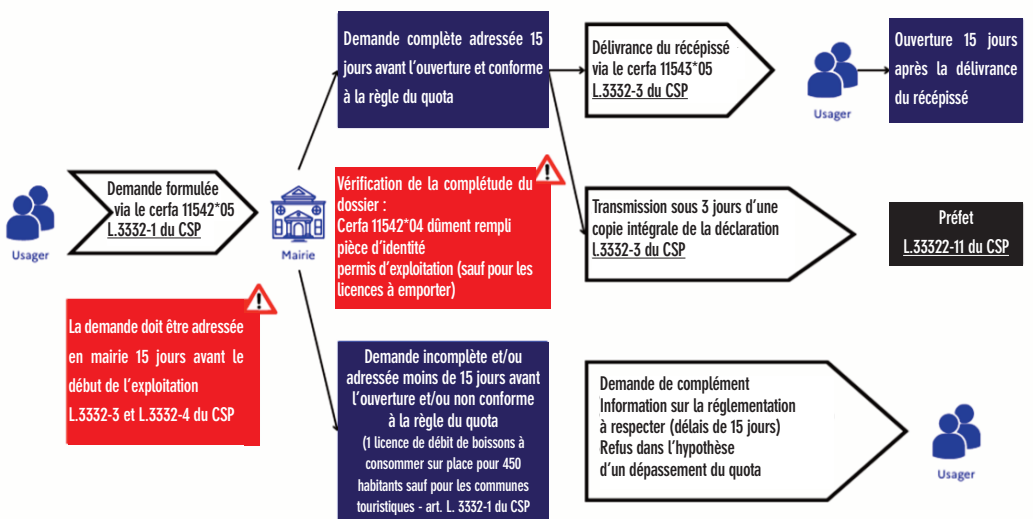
Usager

Demande formulée via le cerfa 11542*05 L.3332-1 du CSP

Mairie

La demande doit être adressée en mairie 15 jours avant le début de l'exploitation L.3332-3 et L.3332-4 du CSP

Demande complète adressée 15 jours avant l'ouverture et conforme à la règle du quota

Vérification de la complétude du dossier :
Cerfa 11542*04 dûment rempli
pièce d'identité
permis d'exploitation (sauf pour les licences à emporter)

Demande incomplète et/ou adressée moins de 15 jours avant l'ouverture et/ou non conforme à la règle du quota
(1 licence de débit de boissons à consommer sur place pour 450 habitants sauf pour les communes touristiques - art. L. 3332-1 du CSP

Délivrance du récépissé via le cerfa 11543*05 L.3332-3 du CSP

Usager

Ouverture 15 jours après la délivrance du récépissé

Transmission sous 3 jours d'une copie intégrale de la déclaration L.3332-3 du CSP

Préfet L.33322-11 du CSP

Demande de complément
Information sur la réglementation à respecter (délais de 15 jours)
Refus dans l'hypothèse d'un dépassement du quota

Usager